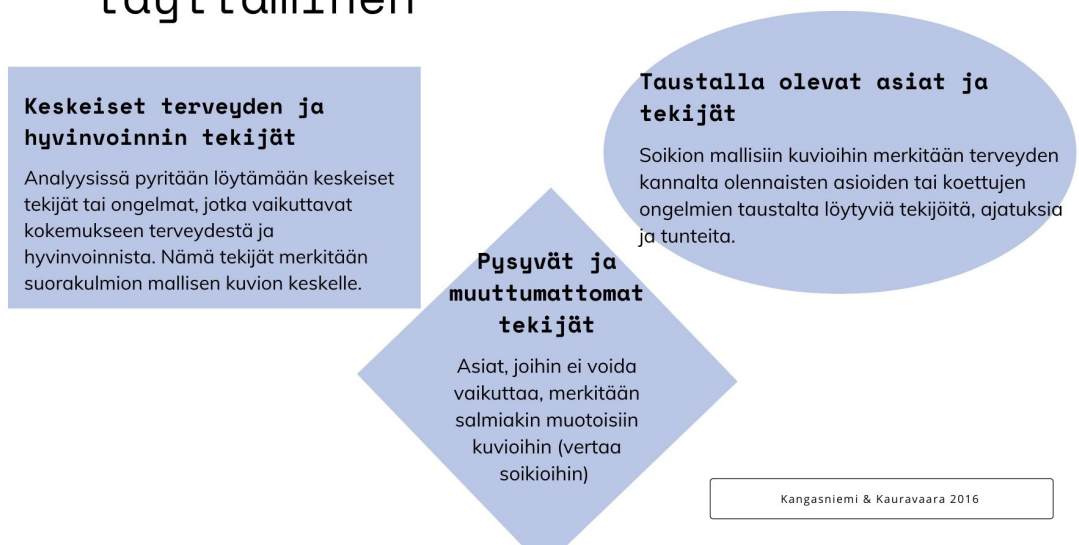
täyttäminen

Keskeiset terveyden ja hyvinvoinnin tekijät

Analyysissä pyritään löytämään keskeiset tekijät tai ongelmat, jotka vaikuttavat kokemukseen terveydestä ja hyvinvoinnista. Nämä tekijät merkitään suorakulmion mallisen kuvion keskelle.

Taustalla olevat asiat ja tekijät

Soikion mallisiin kuvioihin merkitään terveyden kannalta olennaisten asioiden tai koettujen ongelmien taustalta löytyviä tekijöitä, ajatuksia ja tunteita.

Pysyvät ja muuttumattomat tekijät

Asiat, joihin ei voida vaikuttaa, merkitään salmiakin muotoisiin kuvioihin (vertaa soikioihin)

Kangasniemi & Kauravaara 2016